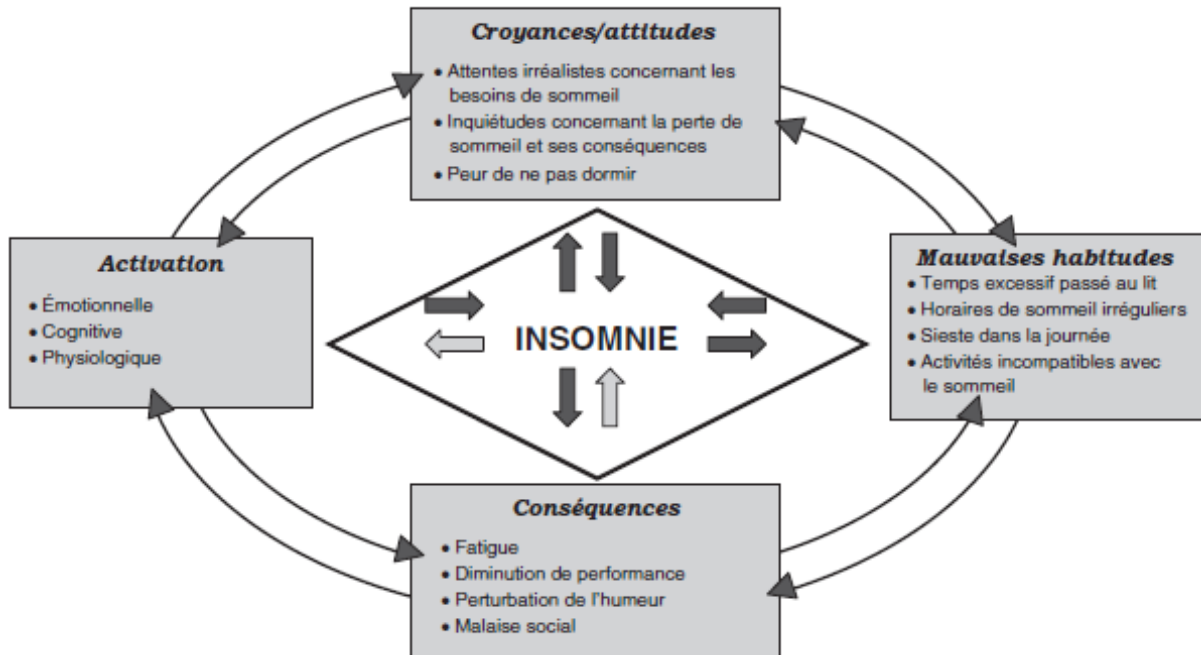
Croyances/attitudes
• Attentes irréalistes concernant les besoins de sommeil
• Inquiétudes concernant la perte de sommeil et ses conséquences
• Peur de ne pas dormir

Activation
• Émotionnelle
• Cognitive
• Physiologique

INSOMNIE

Mauvaises habitudes
• Temps excessif passé au lit
• Horaires de sommeil irréguliers
• Sieste dans la journée
• Activités incompatibles avec le sommeil

Conséquences
• Fatigue
• Diminution de performance
• Perturbation de l'humeur
• Malaise social